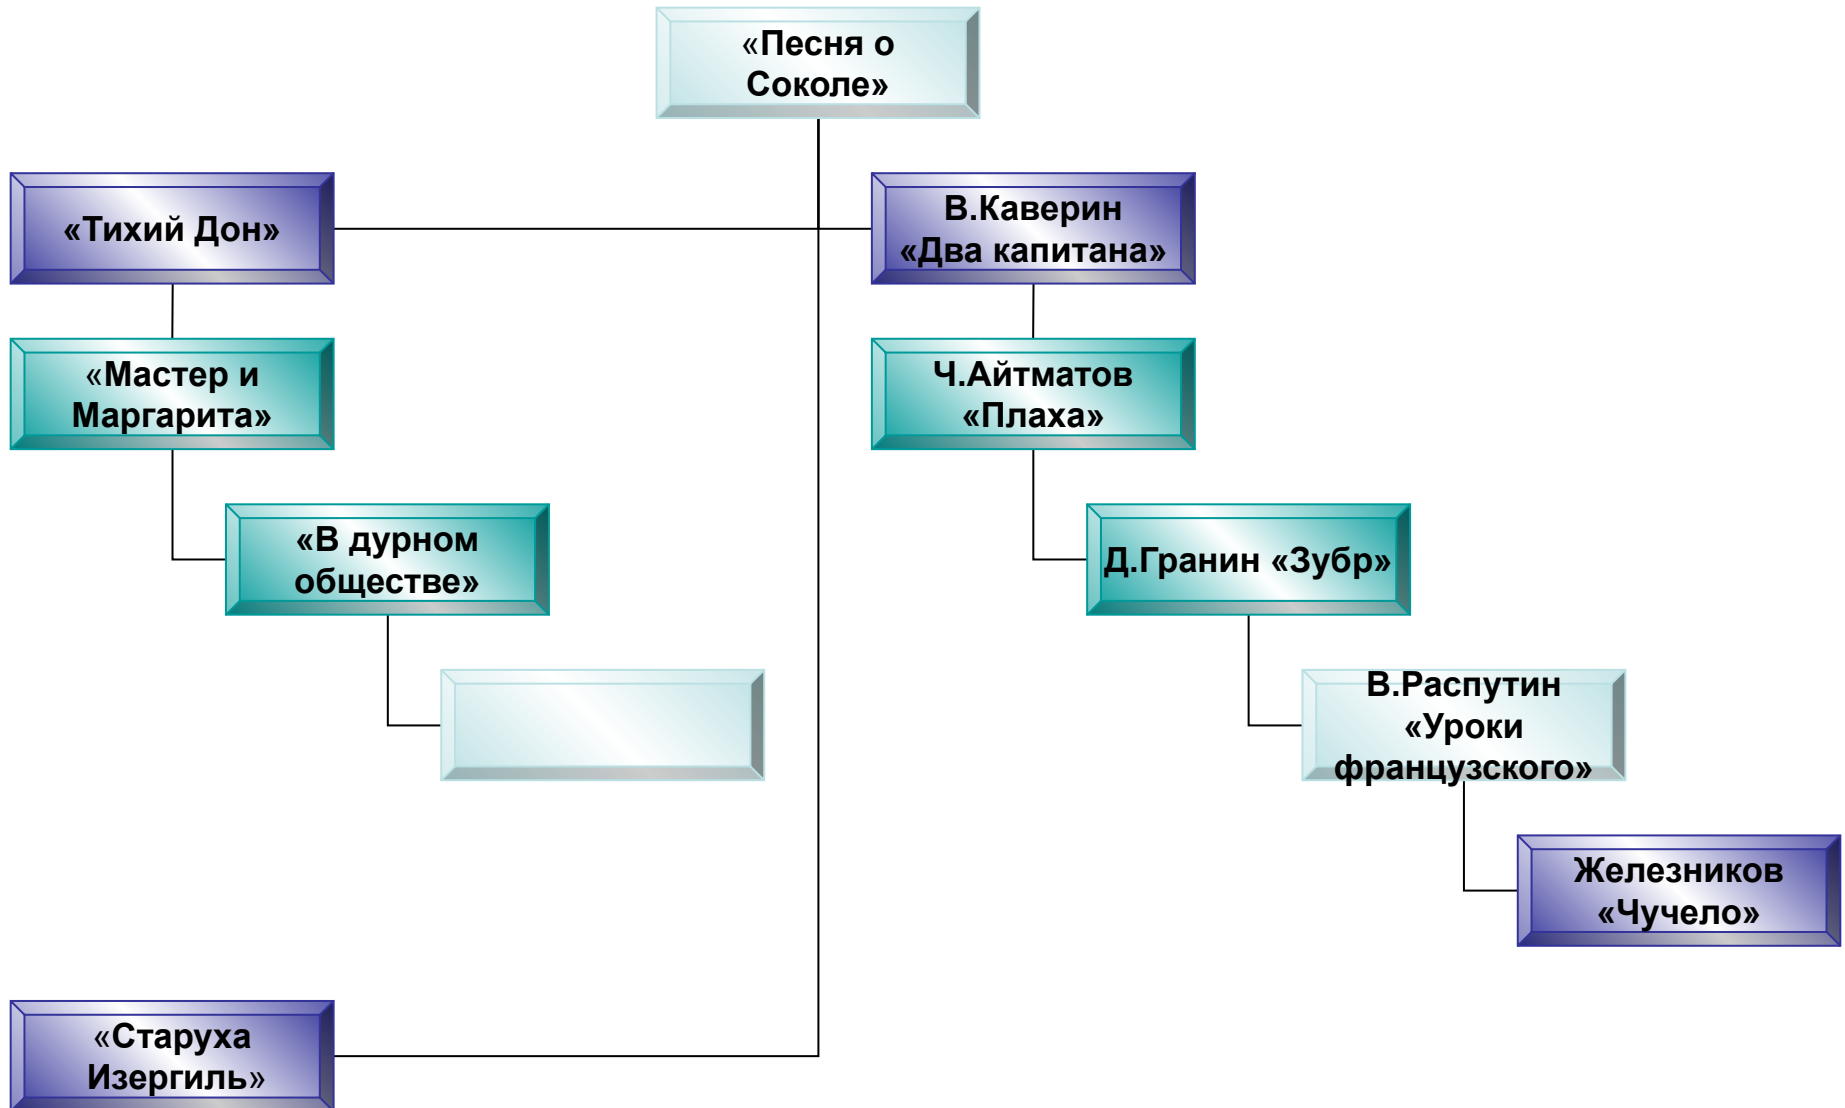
«Песня о Соколе»

«Тихий Дон»

В.Каверин «Два капитана»

«Мастер и Маргарита»

Ч.Айтматов «Плаха»

«В дурном обществе»

Д.Гранин «Зубр»

В.Распутин «Уроки французского»

Железников «Чучело»

«Старуха Изергиль»